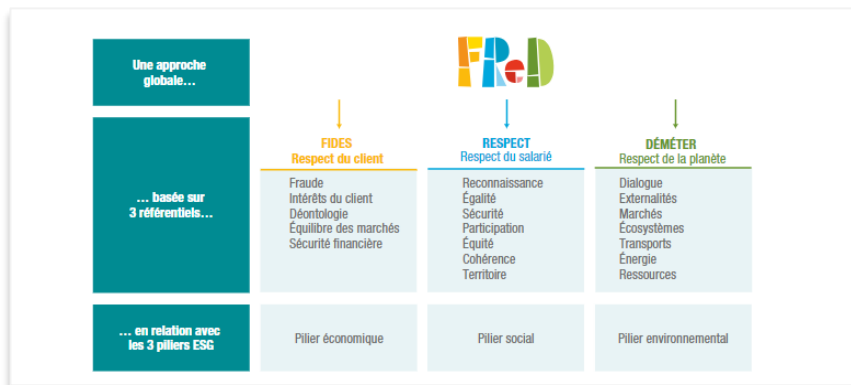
Une approche globale…

FReD

… basée sur 3 référentiels…

| FIDES Respect du client | RESPECT Respect du salarié | DÉMÉTER Respect de la planète |
|---|---|---|
| Fraude<br>Intérêts du client<br>Déontologie<br>Équilibre des marchés<br>Sécurité financière | Reconnaissance<br>Égalité<br>Sécurité<br>Participation<br>Équité<br>Cohérence<br>Territoire | Dialogue<br>Externalités<br>Marchés<br>Écosystèmes<br>Transports<br>Énergie<br>Ressources |

… en relation avec les 3 piliers ESG

| Pilier économique | Pilier social | Pilier environnemental |
|---|---|---|